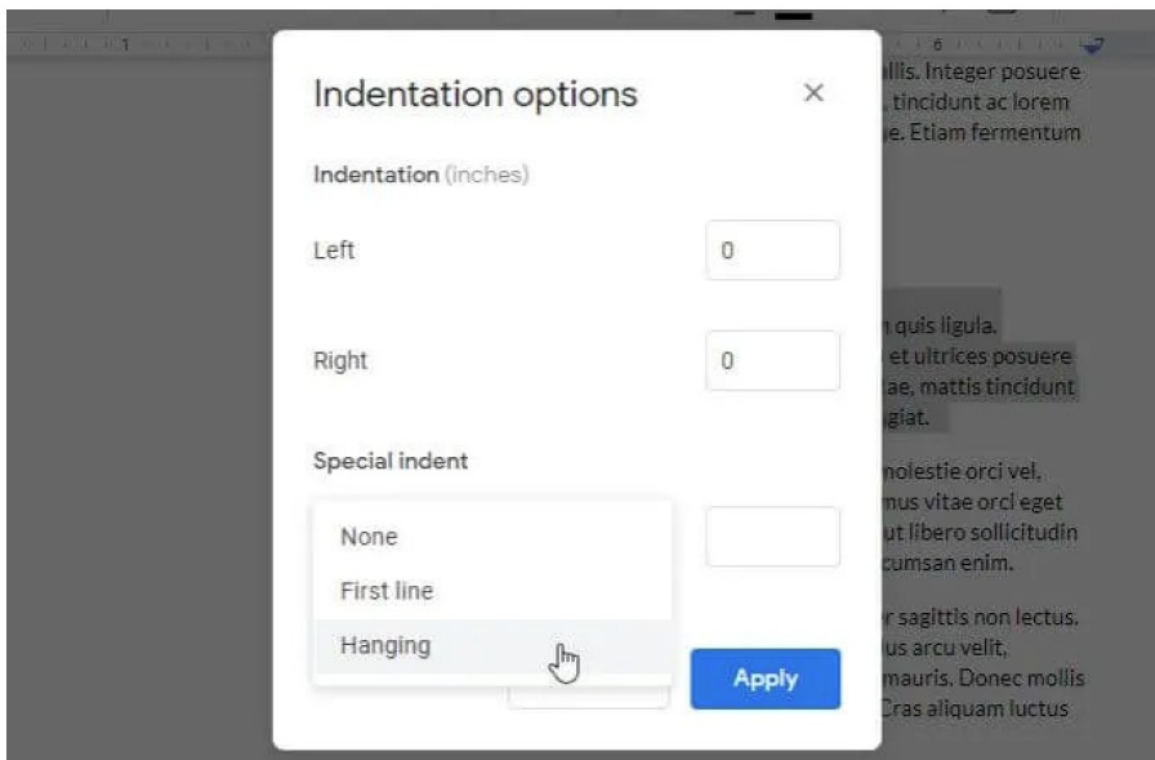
1

6

Indentation options

×

Indentation (inches)

Left

0

Right

0

Special indent

None

First line

Hanging

Apply

llis. Integer posuere
, tincidunt ac lorem
ie. Etiam fermentum

n quis ligula.
et ultrices posuere
ae, mattis tincidunt
giat.

nolestie orci vel.
mus vitae orci eget
ut libero sollicitudin
cumsan enim.

r sagittis non lectus.
us arcu velit,
mauris. Donec mollis
Cras aliquam luctus